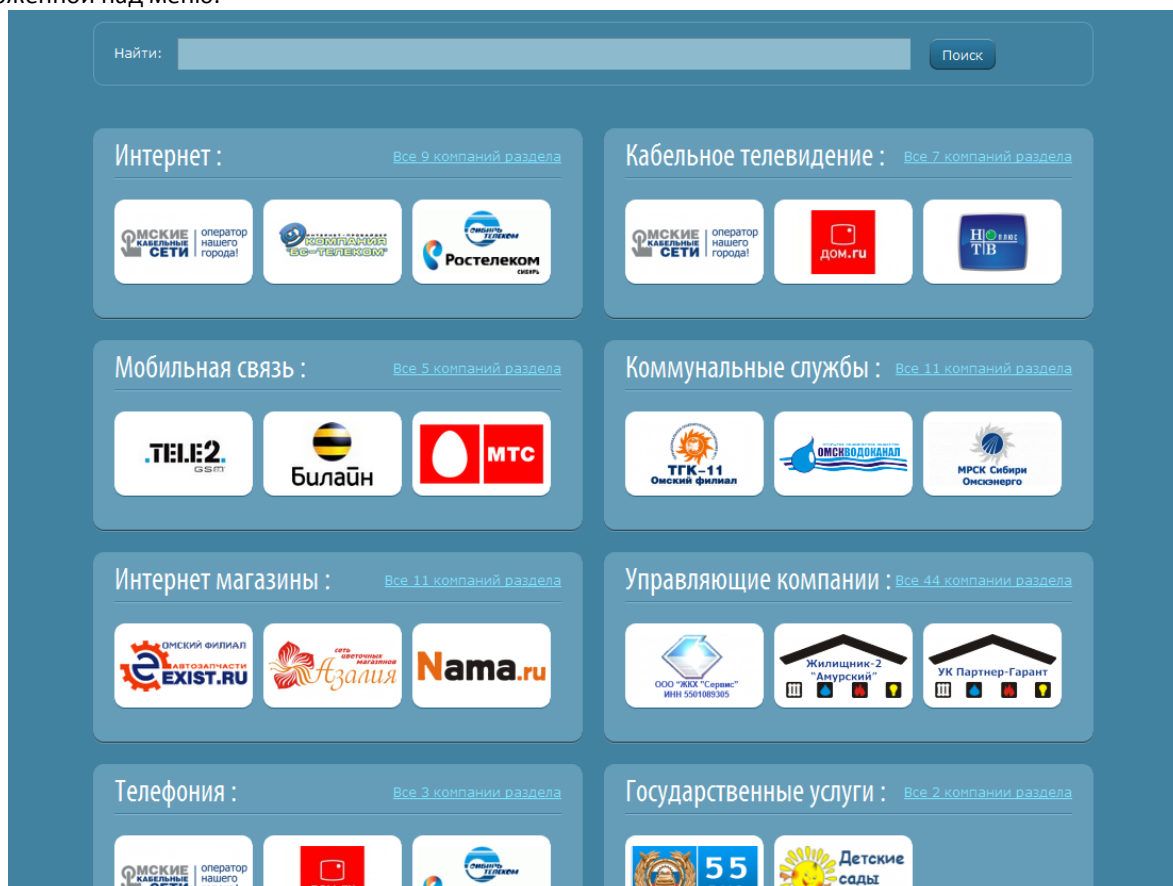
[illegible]женной над меню.

Найти:
Поиск

Интернет :
Все 9 компаний раздела
ОМСКИЕ КАБЕЛЬНЫЕ СЕТИ оператор нашего города!
ИНТЕРНЕТ-ПРОВАЙДЕР КОМПАНИЯ "БС-ТЕЛЕКОМ"
СИБИРЬТЕЛЕКОМ Ростелеком СИБИРЬ

Кабельное телевидение :
Все 7 компаний раздела
ОМСКИЕ КАБЕЛЬНЫЕ СЕТИ оператор нашего города!
ДОМ.ru
НТВ ПЛЮС

Мобильная связь :
Все 5 компаний раздела
TELE2 GSM
Билайн
МТС

Коммунальные службы :
Все 11 компаний раздела
ТГК-11 Омский филиал
ОМСКВОДОКАНАЛ
МРСК Сибири Омскэнерго

Интернет магазины :
Все 11 компаний раздела
ОМСКИЙ ФИЛИАЛ АВТОЗАПЧАСТИ EXIST.RU
сеть цветочных магазинов Азалия
Nama.ru

Управляющие компании :
Все 44 компании раздела
ООО "ЖКХ "Сервис" ИНН 5501089305
Жилищник-2 "Амурский"
УК Партнер-Гарант

Телефония :
Все 3 компании раздела
ОМСКИЕ КАБЕЛЬНЫЕ СЕТИ оператор нашего

Государственные услуги :
Все 2 компании раздела
55
Детские сады